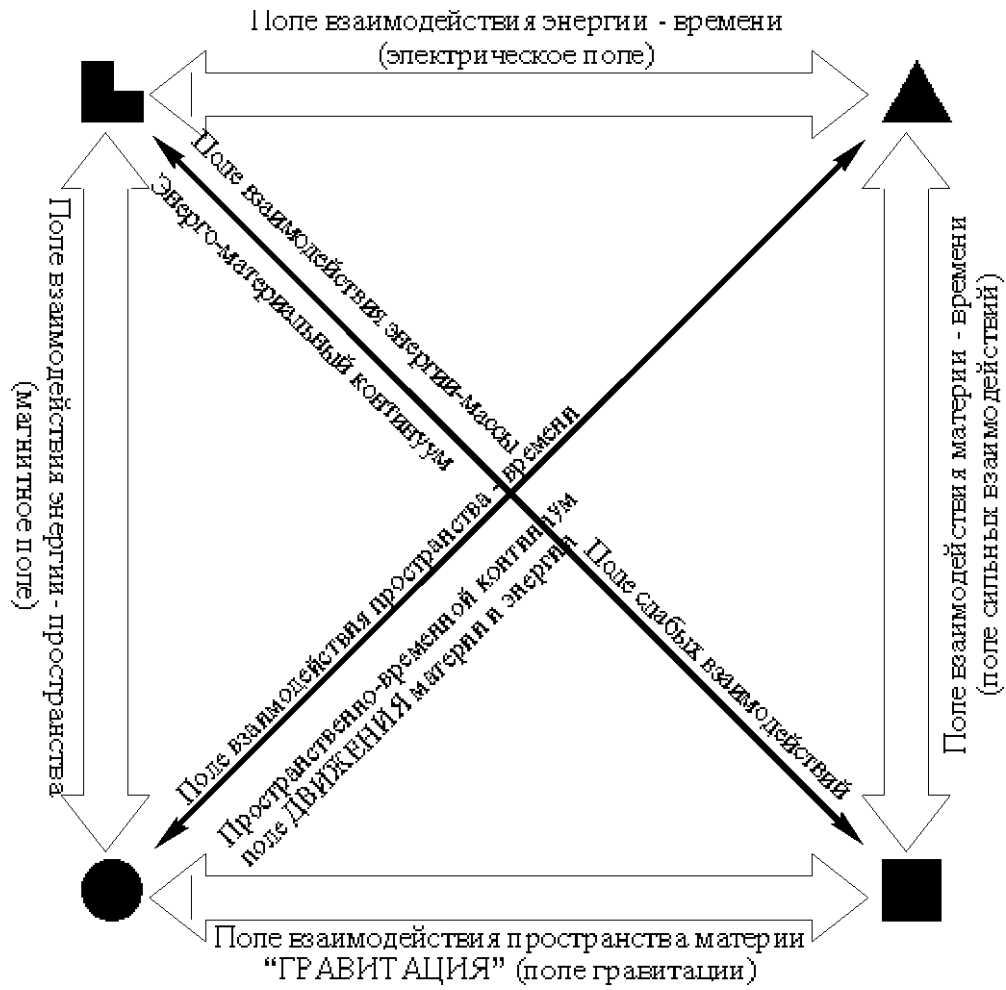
Поле взаимодействия энергии - времени
(электрическое поле)

Поле взаимодействия энергии - пространства
(магнитное поле)

Поле взаимодействия материи - времени
(поле сильных взаимодействий)

Поле взаимодействия энергии-массы
Энерго-материальный континуум

Поле взаимодействия пространства - времени
Пространственно-временной континуум
поле ДВИЖЕНИЯ материи и энергии

Поле слабых взаимодействий

Поле взаимодействия пространства материи
"ГРАВИТАЦИЯ" (поле гравитации)